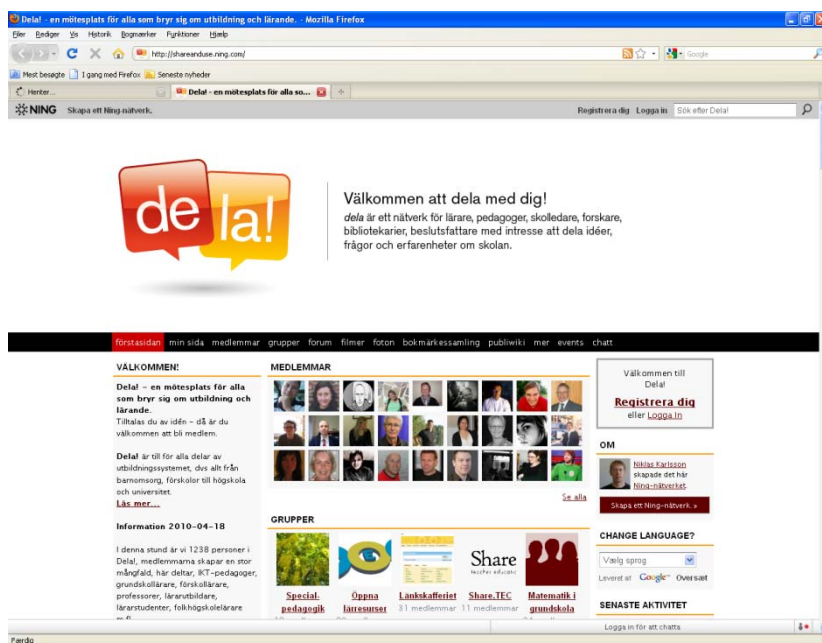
Dela! - en mötesplats för alla som bryr sig om utbildning och lärande. - Mozilla Firefox

Filer Rediger Vis Historik Bogmærker Funktioner Hjælp

http://shareanduse.ning.com/

Google

Mest besøgte I gang med Firefox Seneste nyheder

Henter...

Dela! - en mötesplats för alla so...

NING Skapa ett Ning-nätverk.

Registrera dig Logga in Sök efter Dela!

de la!

Välkommen att dela med dig!

dela är ett nätverk för lärare, pedagoger, skolledare, forskare, bibliotekarier, beslutsfattare med intresse att dela idéer, frågor och erfarenheter om skolan.

förstasidan min sida medlemmar grupper forum filmer foton bokmärkessamling publiwiki mer events chatt

VÄLKOMMEN!

Dela! – en mötesplats för alla som bryr sig om utbildning och lärande.
Tilltalas du av idén – då är du välkommen att bli medlem.

Dela! är till för alla delar av utbildningssystemet, dvs allt från barnomsorg, förskolor till högskola och universitet.
Läs mer...

Information 2010-04-18

I denna stund är vi 1238 personer i Dela!, medlemmarna skapar en stor mångfald, här deltar, IKT-pedagoger, grundskollärare, förskollärare, professorer, lärarutbildare, lärarstudenter, folkhögskolelärare m.fl.

MEDLEMMAR

Se alla

GRUPPER

Special-pedagogik

Öppna lärresurser

Länkskafferiet
31 medlemmar

Share.TEC
11 medlemmar

Matematik i grundskola

Share

Välkommen till Dela!

Registrera dig
eller Logga In

OM

Niklas Karlsson skapade det här Ning-nätverket.

Skapa ett Ning-nätverk. »

CHANGE LANGUAGE?

Vælg sprog

Leveret af Google Oversæt

SENASTE AKTIVITET

Logga in för att chatta

Færdig